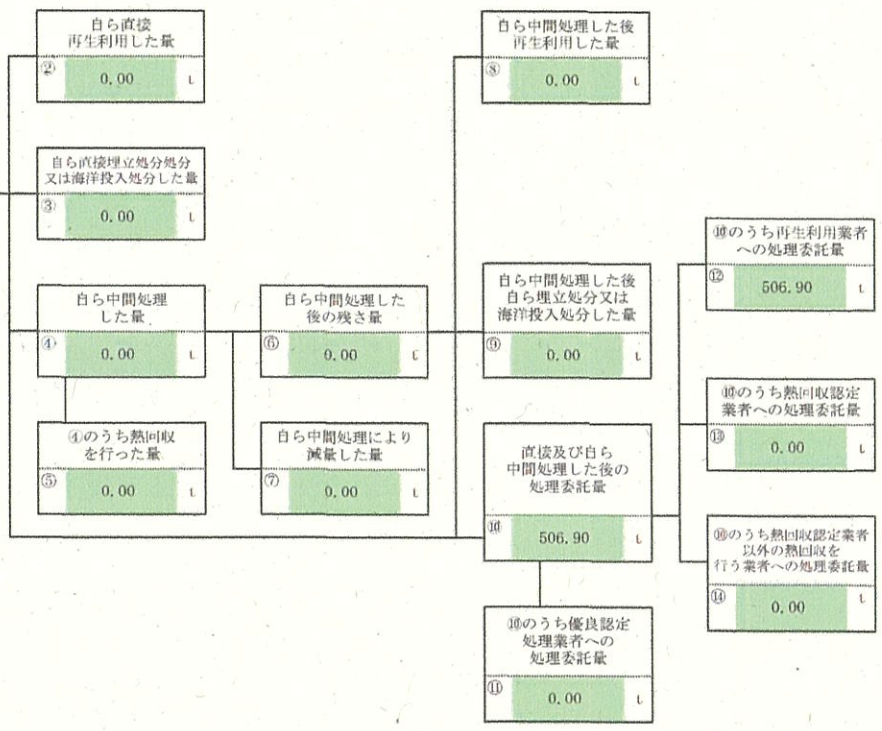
自ら直接
再生利用した量
②
0.00
t

自ら直接埋立処分処分
又は海洋投入処分した量
③
0.00
t

自ら中間処理
した量
④
0.00
t

④のうち熱回収
を行った量
⑤
0.00
t

自ら中間処理した
後の残さ量
⑥
0.00
t

自ら中間処理により
減量した量
⑦
0.00
t

自ら中間処理した後
再生利用した量
⑧
0.00
t

自ら中間処理した後
自ら埋立処分又は
海洋投入処分した量
⑨
0.00
t

直接及び自ら
中間処理した後の
処理委託量
⑩
506.90
t

⑩のうち優良認定
処理業者への
処理委託量
⑪
0.00
t

⑩のうち再生利用業者
への処理委託量
⑫
506.90
t

⑩のうち熱回収認定
業者への処理委託量
⑬
0.00
t

⑩のうち熱回収認定業者
以外の熱回収を
行う業者への処理委託量
⑭
0.00
t